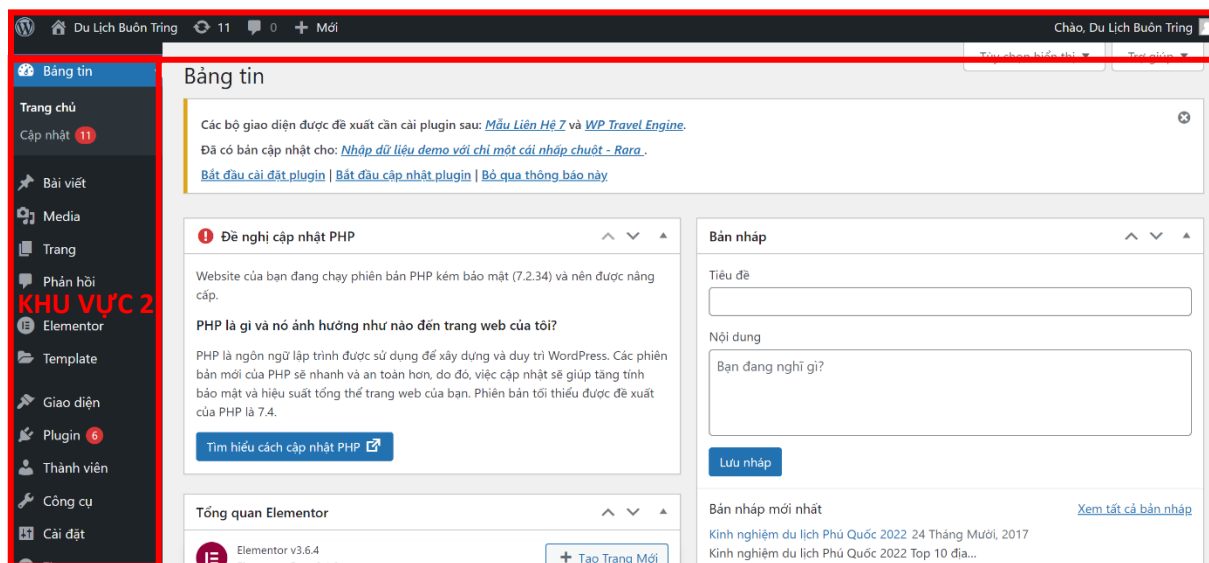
Du Lịch Buôn Tring 11 0 Mới

Chào, Du Lịch Buôn Trìng

Tùy chọn hiển thị ▼ Trợ giúp ▼

Bảng tin

Trang chủ
Cập nhật 11

Bài viết
Media
Trang
Phản hồi
KHU VỰC 2
Elementor
Template
Giao diện
Plugin 6
Thành viên
Công cụ
Cài đặt

Bảng tin

Các bộ giao diện được đề xuất cần cài plugin sau: Mẫu Liên Hệ 7 và WP Travel Engine.

Đã có bản cập nhật cho: Nhập dữ liệu demo với chỉ một cái nhấp chuột - Rara .

Bắt đầu cài đặt plugin | Bắt đầu cập nhật plugin | Bỏ qua thông báo này

Đề nghị cập nhật PHP

Website của bạn đang chạy phiên bản PHP kém bảo mật (7.2.34) và nên được nâng cấp.

PHP là gì và nó ảnh hưởng như nào đến trang web của tôi?

PHP là ngôn ngữ lập trình được sử dụng để xây dựng và duy trì WordPress. Các phiên bản mới của PHP sẽ nhanh và an toàn hơn, do đó, việc cập nhật sẽ giúp tăng tính bảo mật và hiệu suất tổng thể trang web của bạn. Phiên bản tối thiểu được đề xuất của PHP là 7.4.

Tìm hiểu cách cập nhật PHP

Tổng quan Elementor

Elementor v3.6.4

+ Tạo Trang Mới

Bản nháp

Tiêu đề

Nội dung

Bạn đang nghĩ gì?

Lưu nháp

Bản nháp mới nhất

Xem tất cả bản nháp

Kinh nghiệm du lịch Phú Quốc 2022 24 Tháng Mười, 2017

Kinh nghiệm du lịch Phú Quốc 2022 Top 10 địa...